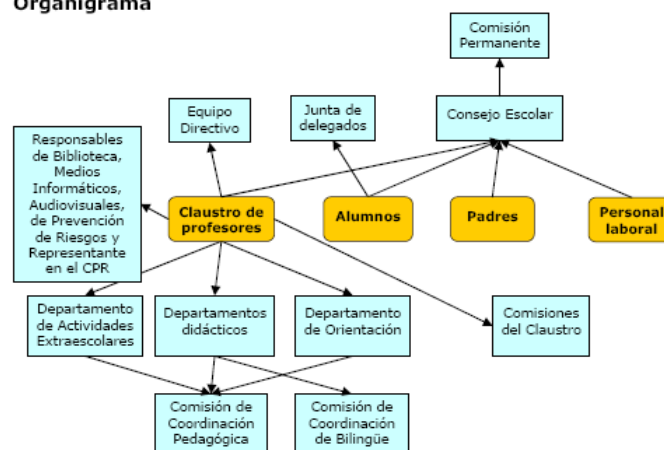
Organigrama

Comisión Permanente

Equipo Directivo

Junta de delegados

Consejo Escolar

Responsables de Biblioteca, Medios Informáticos, Audiovisuales, de Prevención de Riesgos y Representante en el CPR

Claustro de profesores

Alumnos

Padres

Personal laboral

Departamento de Actividades Extraescolares

Departamentos didácticos

Departamento de Orientación

Comisiones del Claustro

Comisión de Coordinación Pedagógica

Comisión de Coordinación de Bilingüe